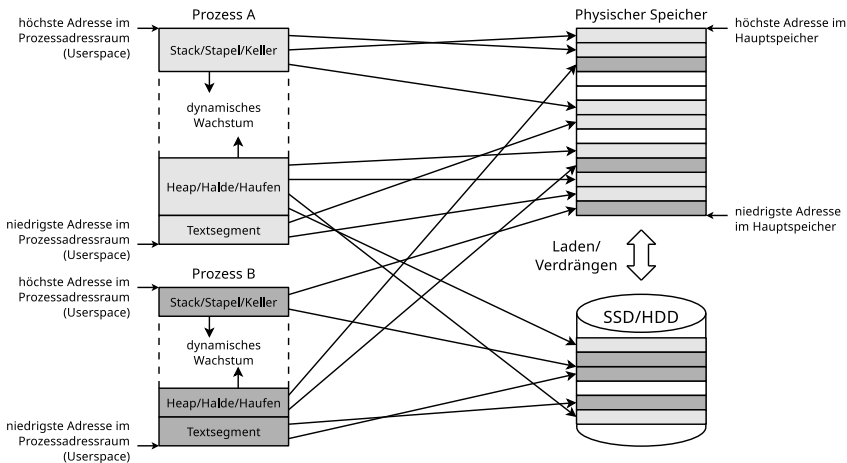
höchste Adresse im Prozessadressraum (Userspace)

Prozess A

Stack/Stapel/Keller

dynamisches Wachstum

Heap/Halde/Haufen

niedrigste Adresse im Prozessadressraum (Userspace)

Textsegment

höchste Adresse im Prozessadressraum (Userspace)

Prozess B

Stack/Stapel/Keller

dynamisches Wachstum

Heap/Halde/Haufen

niedrigste Adresse im Prozessadressraum (Userspace)

Textsegment

Physischer Speicher

höchste Adresse im Hauptspeicher

niedrigste Adresse im Hauptspeicher

Laden/ Verdrängen

SSD/HDD